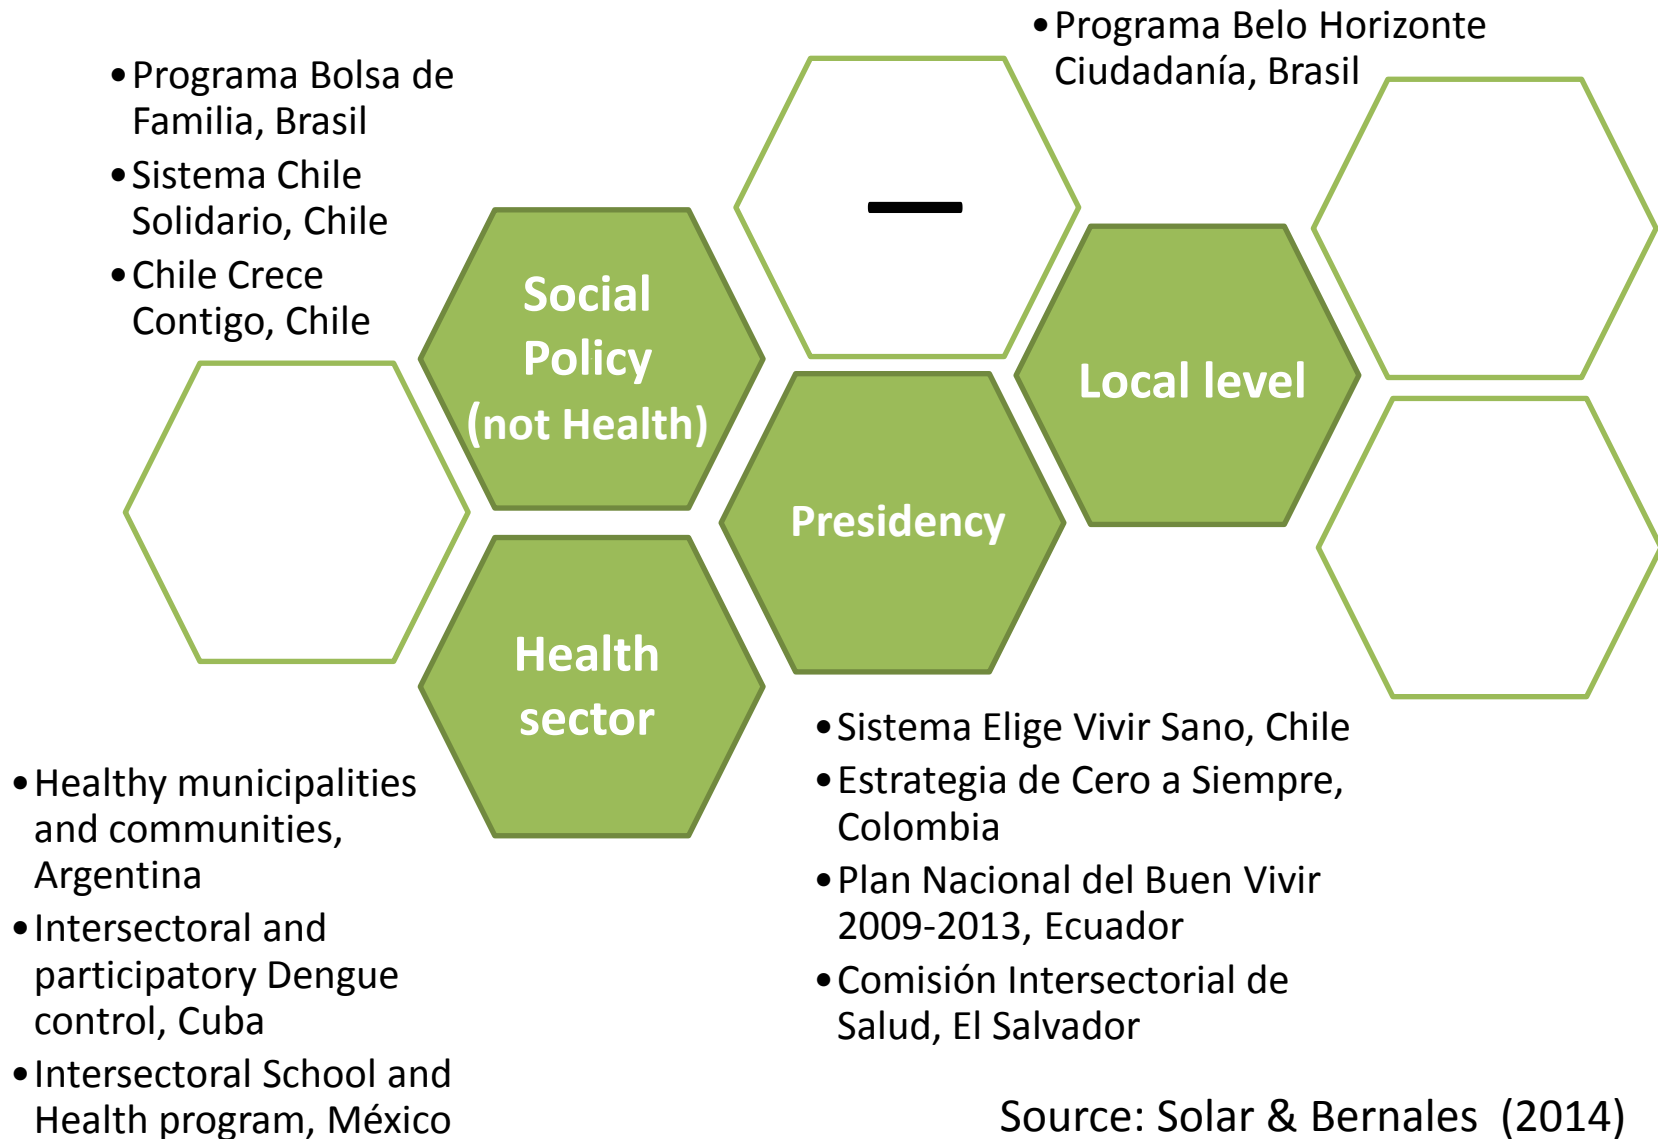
• Programa Bolsa de Familia, Brasil
• Sistema Chile Solidario, Chile
• Chile Crece Contigo, Chile

• Programa Belo Horizonte Ciudadanía, Brasil

Social Policy (not Health)

Local level

Presidency

Health sector

• Healthy municipalities and communities, Argentina
• Intersectoral and participatory Dengue control, Cuba
• Intersectoral School and Health program, México

• Sistema Elige Vivir Sano, Chile
• Estrategia de Cero a Siempre, Colombia
• Plan Nacional del Buen Vivir 2009-2013, Ecuador
• Comisión Intersectorial de Salud, El Salvador

Source: Solar & Bernales (2014)